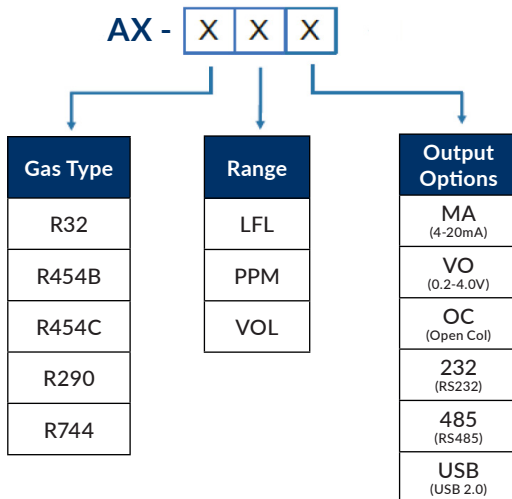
AX - X X X

| Gas Type |
|---|
| R32 |
| R454B |
| R454C |
| R290 |
| R744 |

| Range |
|---|
| LFL |
| PPM |
| VOL |

| Output Options |
|---|
| MA (4-20mA) |
| VO (0.2-4.0V) |
| OC (Open Col) |
| 232 (RS232) |
| 485 (RS485) |
| USB (USB 2.0) |